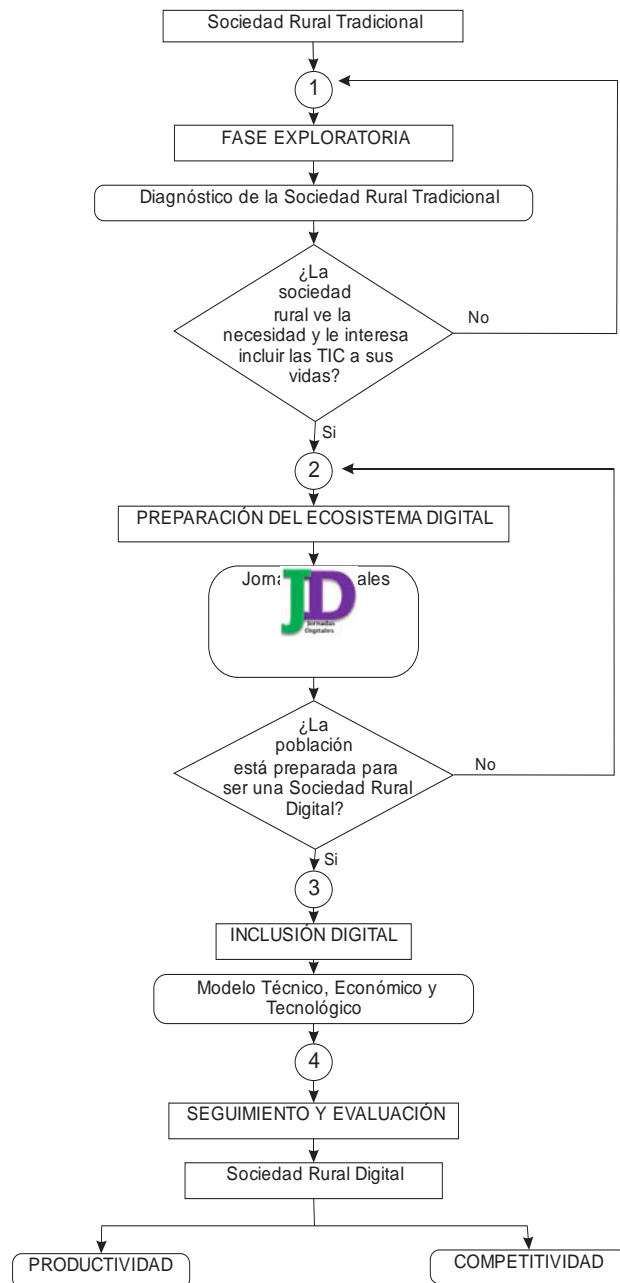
Sociedad Rural Tradicional

1

FASE EXPLORATORIA

Diagnóstico de la Sociedad Rural Tradicional

¿La sociedad rural ve la necesidad y le interesa incluir las TIC a sus vidas?

No

Si

2

PREPARACIÓN DEL ECOSISTEMA DIGITAL

Jorna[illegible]ales

JD
Jornadas Digitales

¿La población está preparada para ser una Sociedad Rural Digital?

No

Si

3

INCLUSIÓN DIGITAL

Modelo Técnico, Económico y Tecnológico

4

SEGUIMIENTO Y EVALUACIÓN

Sociedad Rural Digital

PRODUCTIVIDAD

COMPETITIVIDAD